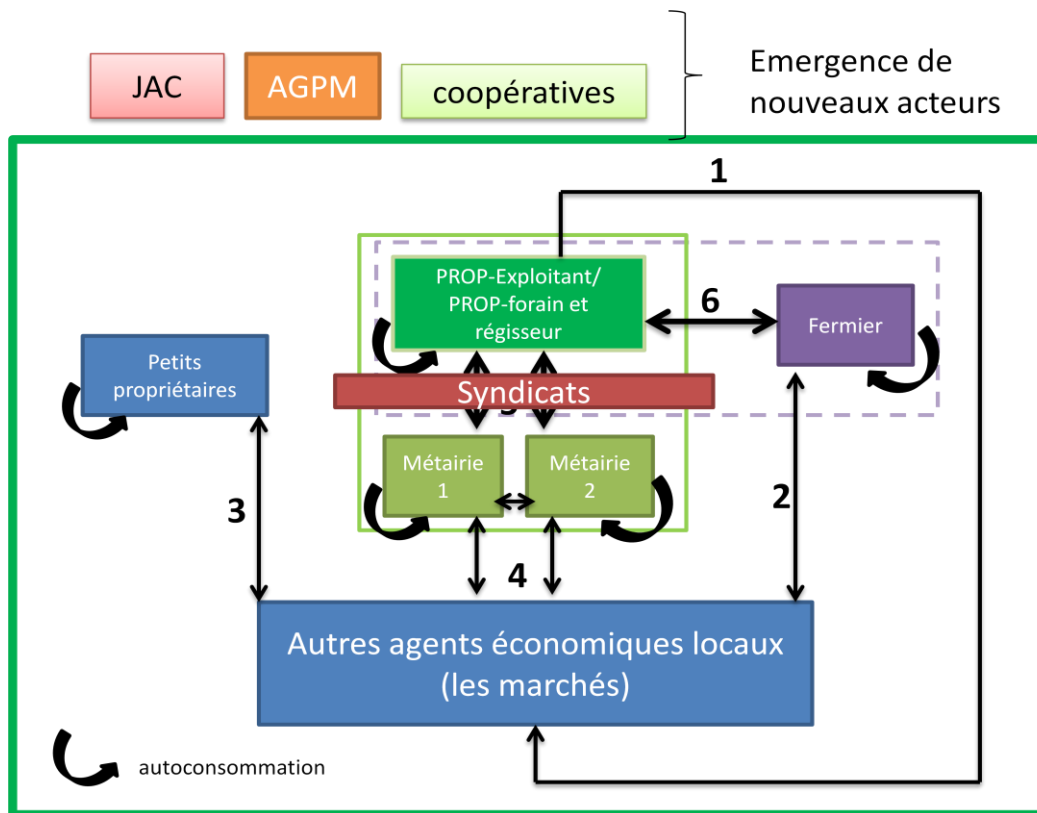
JAC

AGPM

coopératives

Emergence de nouveaux acteurs

1

PROP-Exploitant/ PROP-forain et régisseur

6

Fermier

Petits propriétaires

Syndicats

5

Métairie 1

Métairie 2

3

2

4

Autres agents économiques locaux (les marchés)

autoconsommation